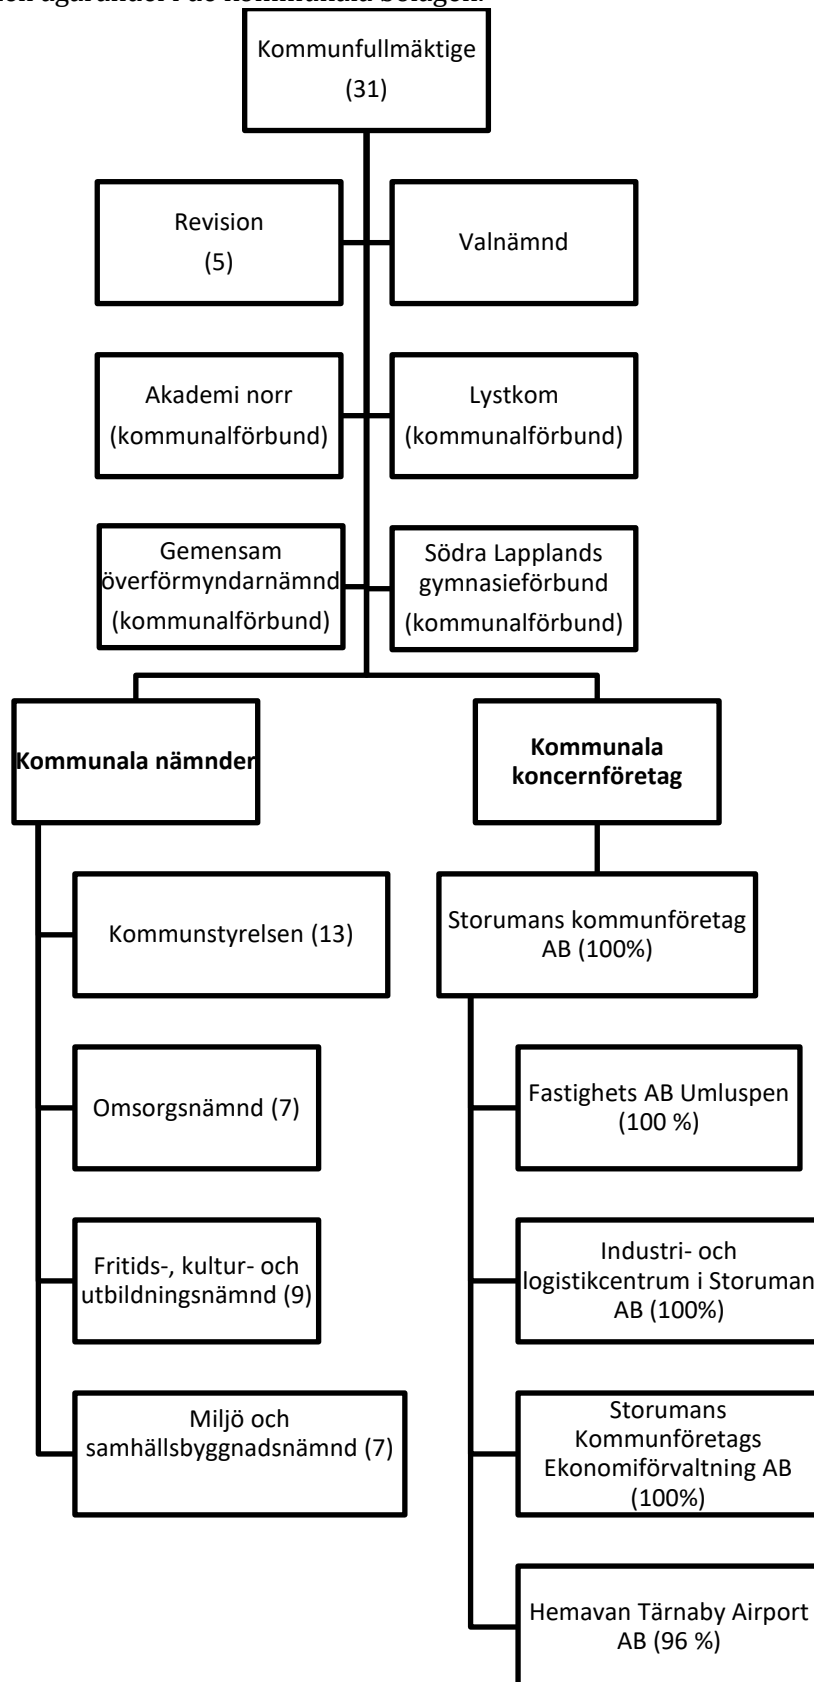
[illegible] ägarandel i de kommunala bolagen.

Kommunfullmäktige (31)

Revision (5)

Valnämnd

Akademi norr (kommunalförbund)

Lystkom (kommunalförbund)

Gemensam överförmyndarnämnd (kommunalförbund)

Södra Lapplands gymnasieförbund (kommunalförbund)

**Kommunala nämnder**

**Kommunala koncernföretag**

Kommunstyrelsen (13)

Omsorgsnämnd (7)

Fritids-, kultur- och utbildningsnämnd (9)

Miljö och samhällsbyggnadsnämnd (7)

Storumans kommunföretag AB (100%)

Fastighets AB Umluspen (100 %)

Industri- och logistikcentrum i Storuman AB (100%)

Storumans Kommunföretags Ekonomiförvaltning AB (100%)

Hemavan Tärnaby Airport AB (96 %)